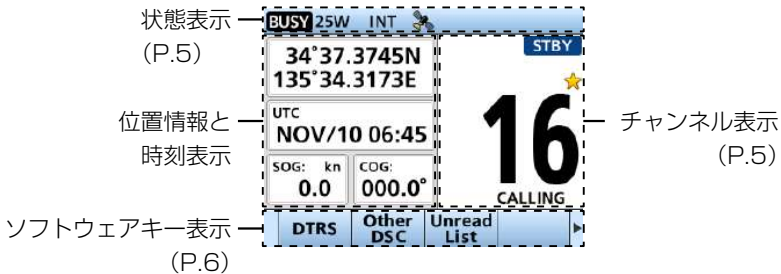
状態表示
(P.5)

BUSY 25W INT

34°37.3745N
135°34.3173E

UTC
NOV/10 06:45

SOG: kn
0.0

COG:
000.0°

STBY

16

CALLING

位置情報と
時刻表示

チャンネル表示
(P.5)

DTRS
Other DSC
Unread List

ソフトウェアキー表示
(P.6)